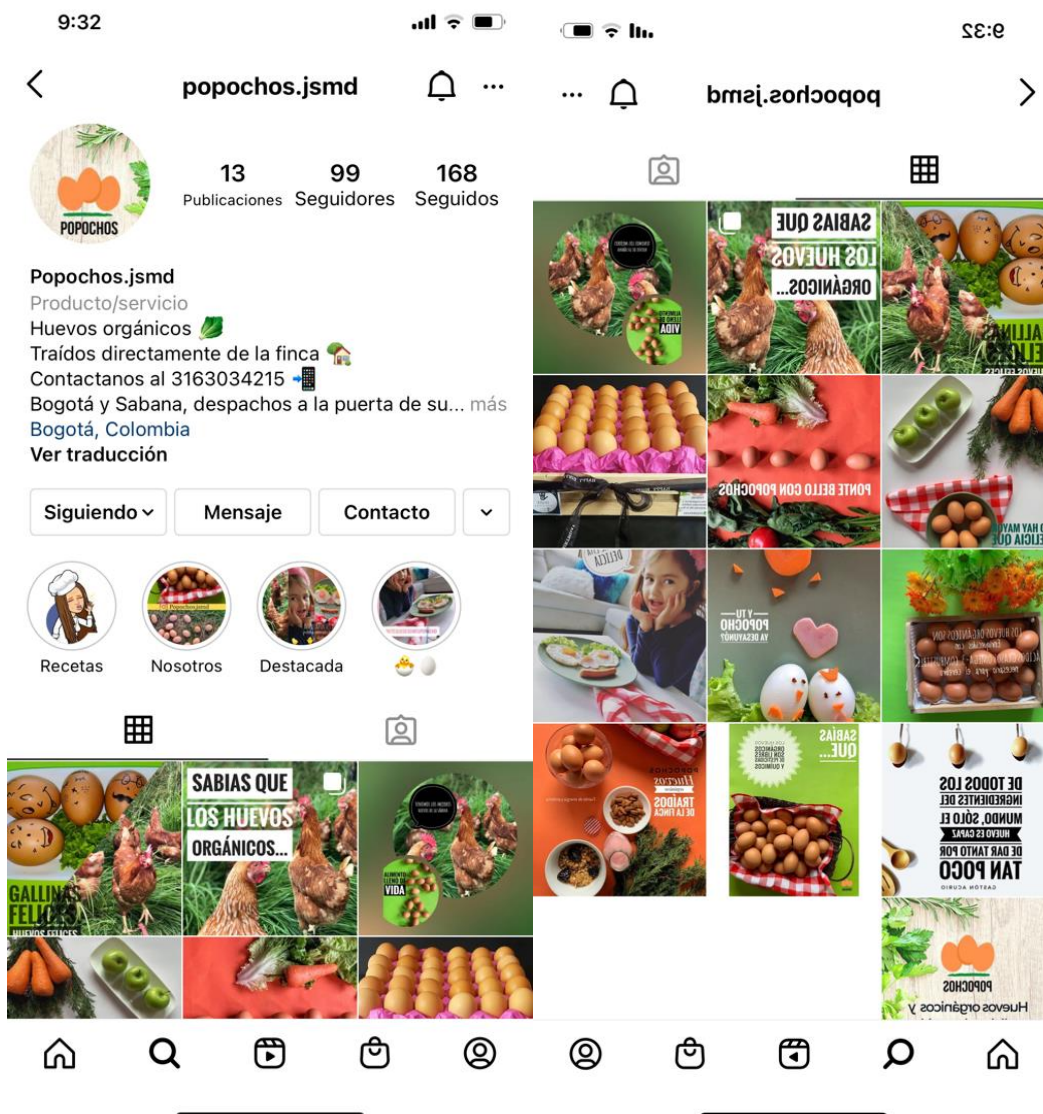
9:32

popochos.jsmd

POPOCHOS

13 Publicaciones
99 Seguidores
168 Seguidos

Popochos.jsmd
Producto/servicio
Huevos orgánicos 🥬
Traídos directamente de la finca 🏡
Contactanos al 3163034215 📲
Bogotá y Sabana, despachos a la puerta de su... más
Bogotá, Colombia
Ver traducción

Siguiendo
Mensaje
Contacto

Recetas
Nosotros
Destacada
🐣🥚

GALLINAS FELICES
HUEVOS FELICES

SABIAS QUE LOS HUEVOS ORGÁNICOS...

ALIMENTO LLENO DE VIDA

9:32

popochos.jsmd

ALIMENTO LLENO DE VIDA

SABIAS QUE LOS HUEVOS ORGÁNICOS...

GALLINAS FELICES

PONTE BELLO CON POPOCHOS

NO HAY MAYOR DELICIA QUE

DELICIA

Y TU POPOCHO YA DESAYUNÓ?

POPOCHOS Huevos TRAÍDOS DE LA FINCA

SABIAS QUE...

DE TODOS LOS INGREDIENTES DEL MUNDO, SÓLO EL HUEVO ES CAPAZ DE DAR TANTO POR TAN POCO
GASTÓN ACURIO

POPOCHOS
Huevos orgánicos y